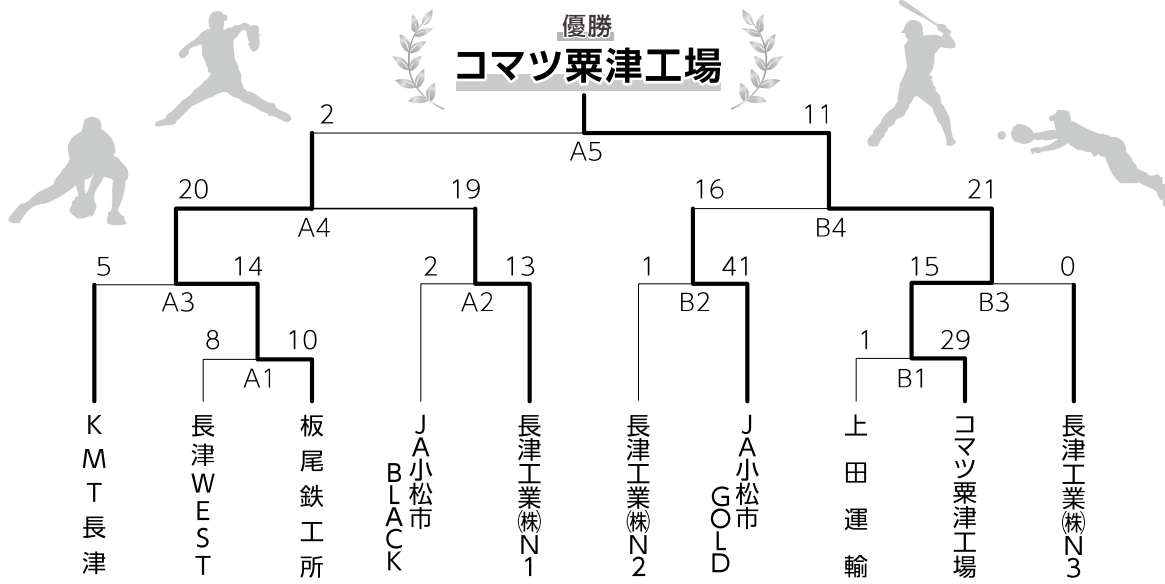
優勝
コマツ粟津工場

2
11
A5
20
19
16
21
A4
B4
5
14
2
13
1
41
15
0
A3
A2
B2
B3
8
10
1
29
A1
B1

KMT長津
長津WEST
板尾鉄工所
JA小松市BLACK
長津工業㈱N1
長津工業㈱N2
JA小松市GOLD
上田運輸
コマツ粟津工場
長津工業㈱N3